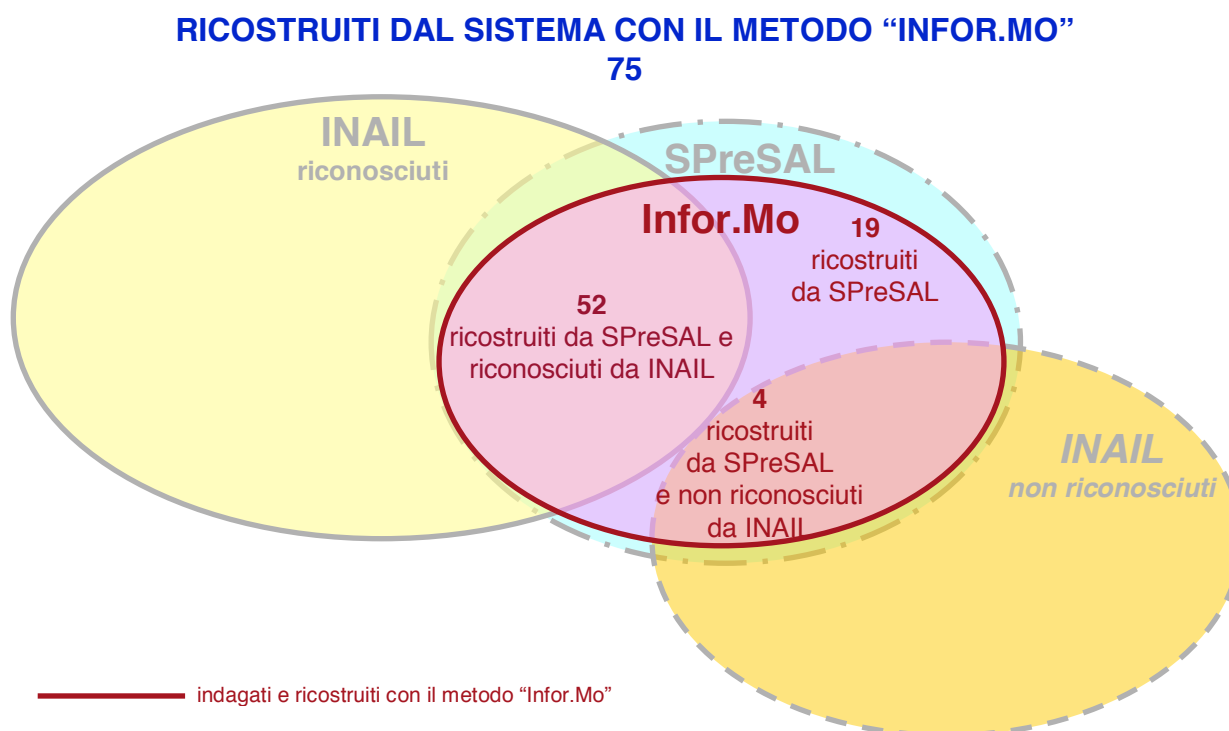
RICOSTRUITI DAL SISTEMA CON IL METODO “INFOR.MO”
75

INAIL
riconosciuti

SPreSAL

Infor.Mo

19
ricostruiti
da SPreSAL

52
ricostruiti da SPreSAL e riconosciuti da INAIL

4
ricostruiti
da SPreSAL
e non riconosciuti
da INAIL

INAIL
non riconosciuti

indagati e ricostruiti con il metodo “Infor.Mo”